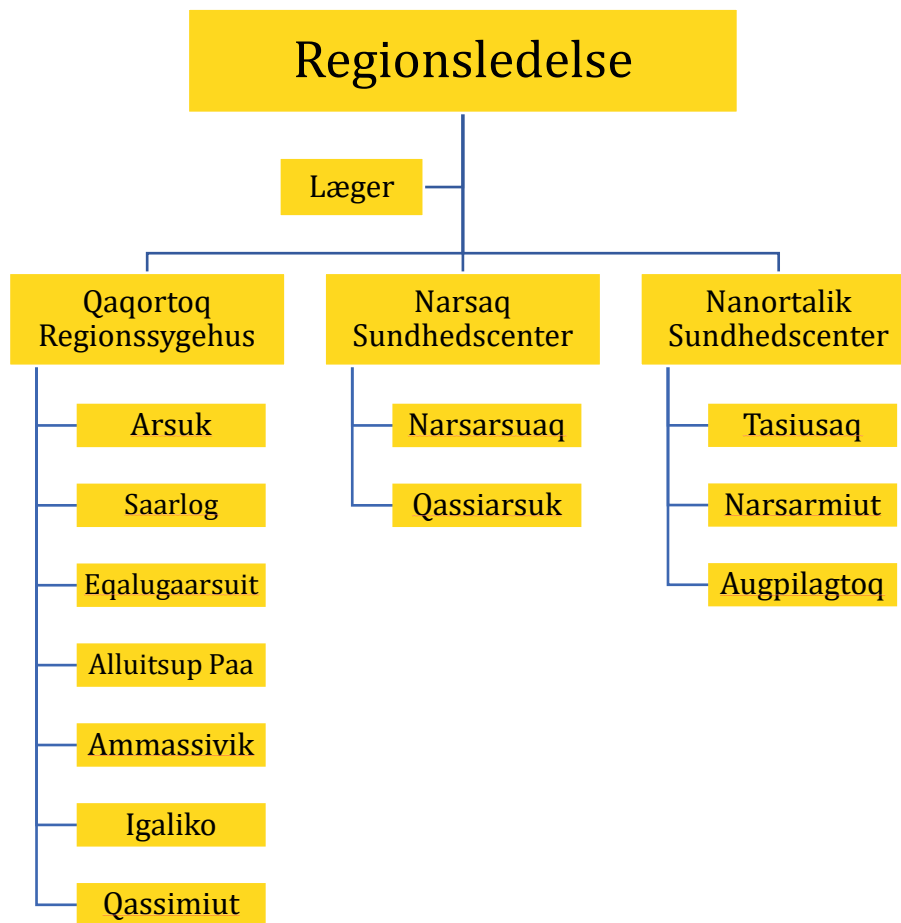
Regionsledelse

Læger

Qaqortoq Regionssygehus

Arsuk

Saarlog

Eqalugaarsuit

Alluitsup Paa

Ammassivik

Igaliko

Qassimiut

Narsaq Sundhedscenter

Narsarsuaq

Qassiarsuk

Nanortalik Sundhedscenter

Tasiusaq

Narsarmiut

Augpilagtoq